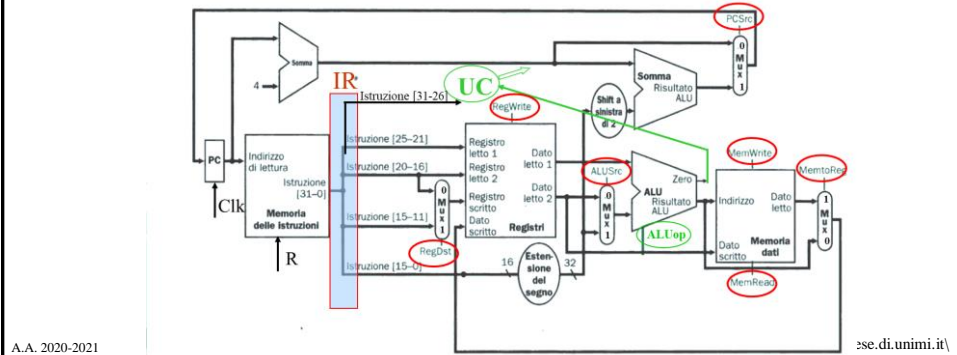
PCSrc

Somma

4

IR

UC

Istruzione [31-26]

RegWrite

Shift a sinistra di 2

Somma

Risultato ALU

0 M u x 1

PC

Indirizzo di lettura

Istruzione [31–0]

Memoria delle istruzioni

Clk

R

Istruzione [25–21]

Istruzione [20–16]

Istruzione [15–11]

Istruzione [15–0]

0 M u x 1

RegDst

Registro letto 1

Registro letto 2

Registro scritto

Dato scritto

Dato letto 1

Dato letto 2

Registri

16

Estensione del segno

32

ALUSrc

0 M u x 1

ALU

Zero

Risultato ALU

ALUop

MemWrite

Indirizzo

Dato letto

Dato scritto

Memoria dati

MemRead

MemtoReg

1 M u x 0

A.A. 2020-2021

ese.di.unimi.it\